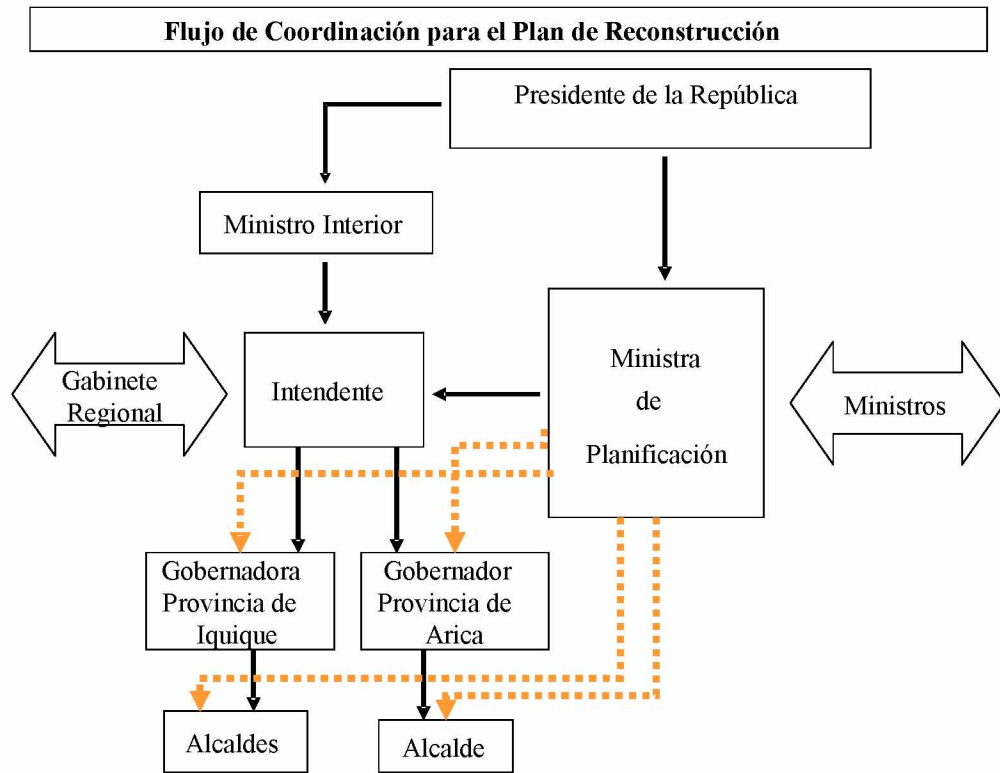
Flujo de Coordinación para el Plan de Reconstrucción

Presidente de la República

Ministro Interior

Gabinete Regional

Intendente

Ministra de Planificación

Ministros

Gobernadora Provincia de Iquique

Gobernador Provincia de Arica

Alcaldes

Alcalde